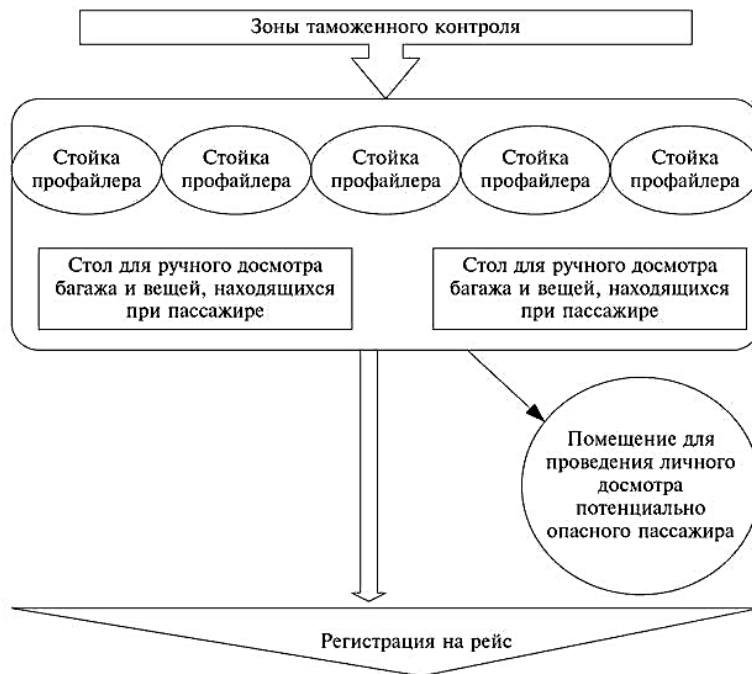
Зоны таможенного контроля

Стойка профайлера

Стойка профайлера

Стойка профайлера

Стойка профайлера

Стойка профайлера

Стол для ручного досмотра багажа и вещей, находящихся при пассажире

Стол для ручного досмотра багажа и вещей, находящихся при пассажире

Помещение для проведения личного досмотра потенциально опасного пассажира

Регистрация на рейс